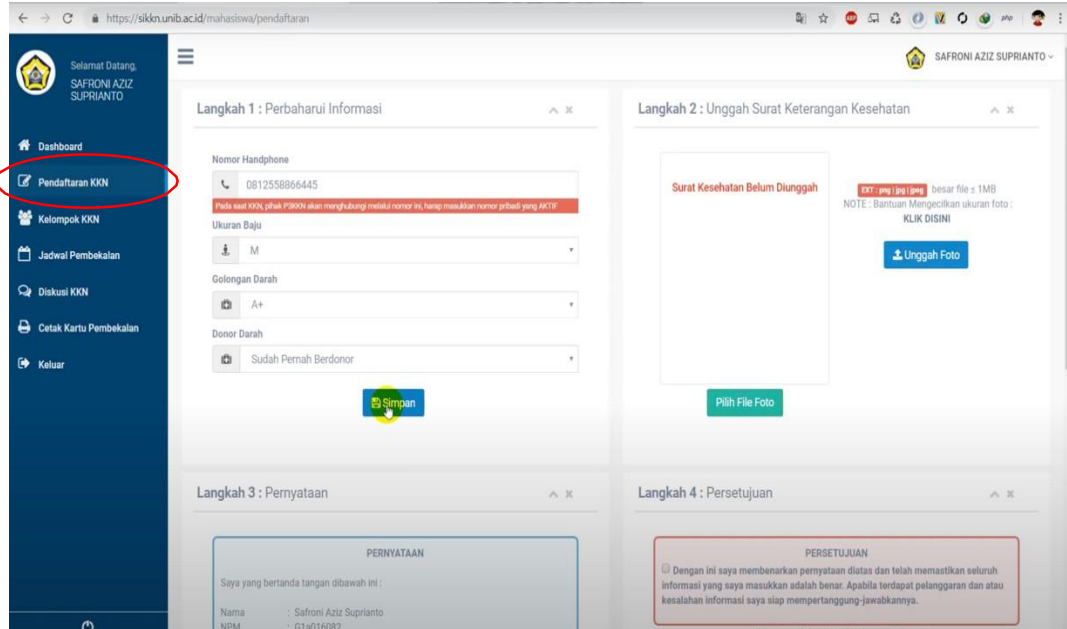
https://sikkn.unib.ac.id/mahasiswa/pendaftaran

Selamat Datang, SAFRONI AZIZ SUPRIANTO

SAFRONI AZIZ SUPRIANTO

Dashboard
Pendaftaran KKN
Kelompok KKN
Jadwal Pembekalan
Diskusi KKN
Cetak Kartu Pembekalan
Keluar

Langkah 1 : Perbaharui Informasi

Nomor Handphone
0812558866445
Pada saat KKN, pihak P3KKN akan menghubungi melalui nomor ini, harap masukkan nomor pribadi yang AKTIF

Ukuran Baju
M

Golongan Darah
A+

Donor Darah
Sudah Pernah Berdonor

Simpan

Langkah 2 : Unggah Surat Keterangan Kesehatan

Surat Kesehatan Belum Diunggah

EXT : png | jpg | jpeg besar file ≤ 1MB
NOTE : Bantuan Mengecilkan ukuran foto :
KLIK DISINI

Unggah Foto

Pilih File Foto

Langkah 3 : Pernyataan

PERNYATAAN
Saya yang bertanda tangan dibawah ini :
Nama : Safroni Aziz Suprianto
NPM : G1a016082

Langkah 4 : Persetujuan

PERSETUJUAN
Dengan ini saya membenarkan pernyataan diatas dan telah memastikan seluruh informasi yang saya masukkan adalah benar. Apabila terdapat pelanggaran dan atau kesalahan informasi saya siap mempertanggung-jawabkannya.